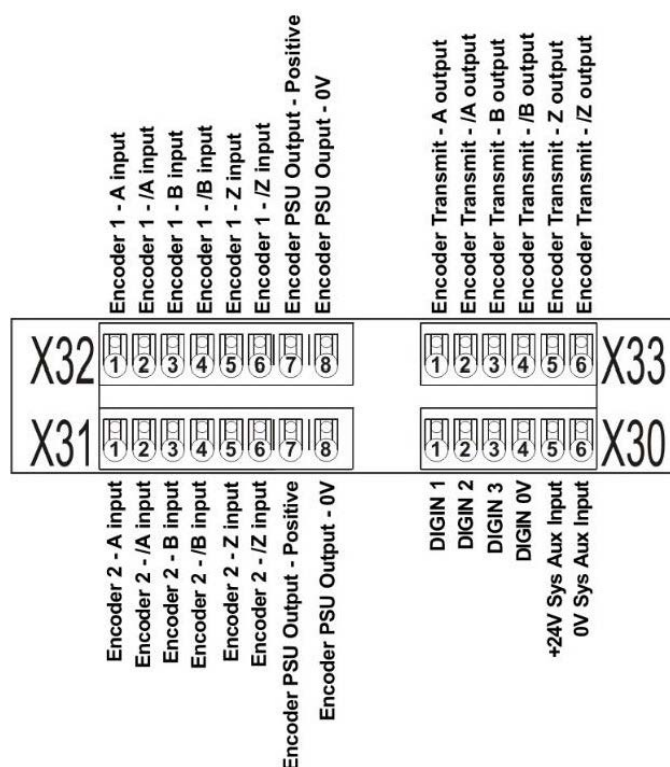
Encoder 1 - A input
Encoder 1 - /A input
Encoder 1 - B input
Encoder 1 - /B input
Encoder 1 - Z input
Encoder 1 - /Z input
Encoder PSU Output - Positive
Encoder PSU Ouput - 0V

Encoder Transmit - A output
Encoder Transmit - /A output
Encoder Transmit - B output
Encoder Transmit - /B output
Encoder Transmit - Z output
Encoder Transmit - /Z output

X32
1 2 3 4 5 6 7 8
1 2 3 4 5 6
X33

X31
1 2 3 4 5 6 7 8
1 2 3 4 5 6
X30

Encoder 2 - A input
Encoder 2 - /A input
Encoder 2 - B input
Encoder 2 - /B input
Encoder 2 - Z input
Encoder 2 - /Z input
Encoder PSU Output - Positive
Encoder PSU Output - 0V

DIGIN 1
DIGIN 2
DIGIN 3
DIGIN 0V
+24V Sys Aux Input
0V Sys Aux Input